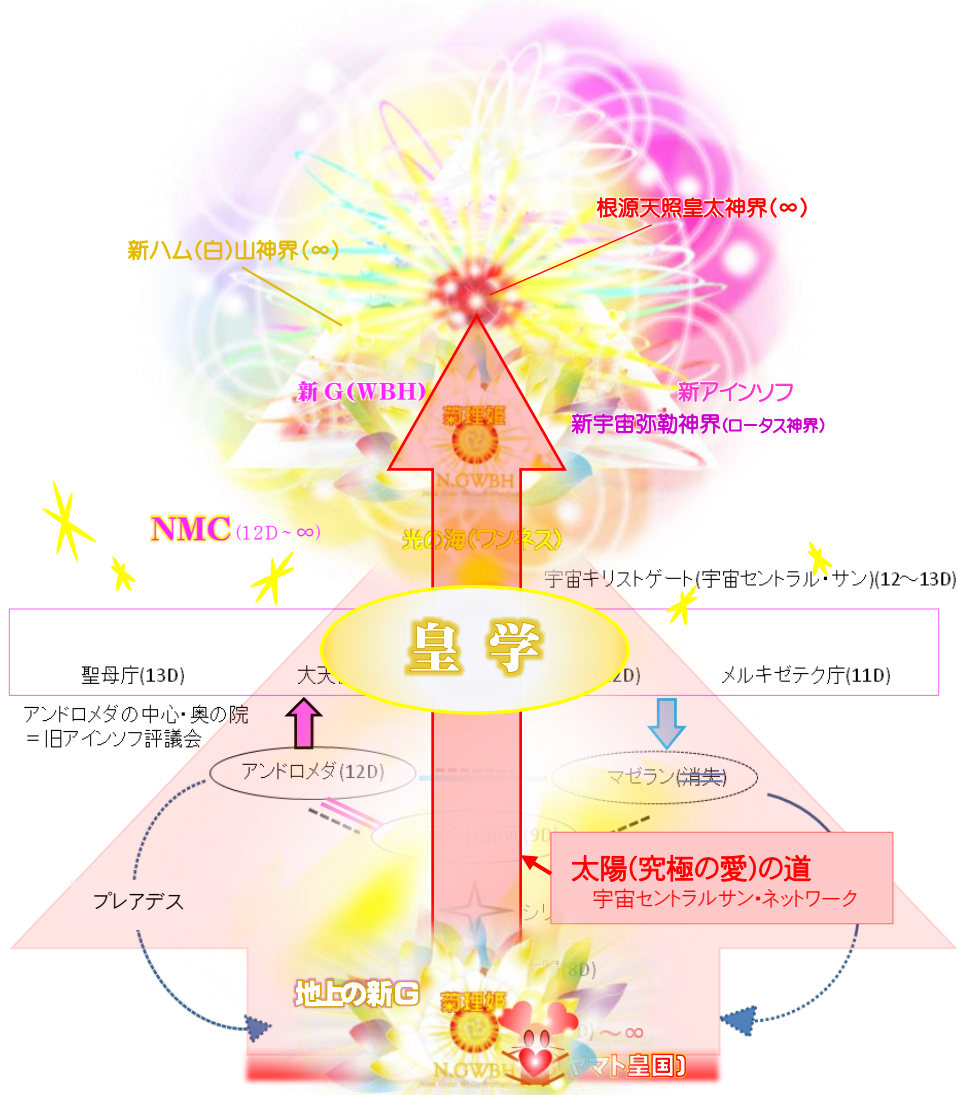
根源天照皇太神界(∞)

新ハム(白)山神界(∞)

新G(WBH)

新アインソフ
新宇宙弥勒神界(ロータス神界)

薪理姫
N.GWBH

NMC(12D~∞)

光の海(ワンネス)

宇宙キリストゲート(宇宙セントラル・サン)(12~13D)

皇学

聖母庁(13D)

大天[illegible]

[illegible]2D)

メルキゼデク庁(11D)

アンドロメダの中心・奥の院
=旧アインソフ評議会

アンドロメダ(12D)

マゼラン(消失)

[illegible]9D

太陽(究極の愛)の道
宇宙セントラルサン・ネットワーク

プレアデス

シリ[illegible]

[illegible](8D)

地上の新G

薪理姫
N.GWBH

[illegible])~∞

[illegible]ヤマト皇国)